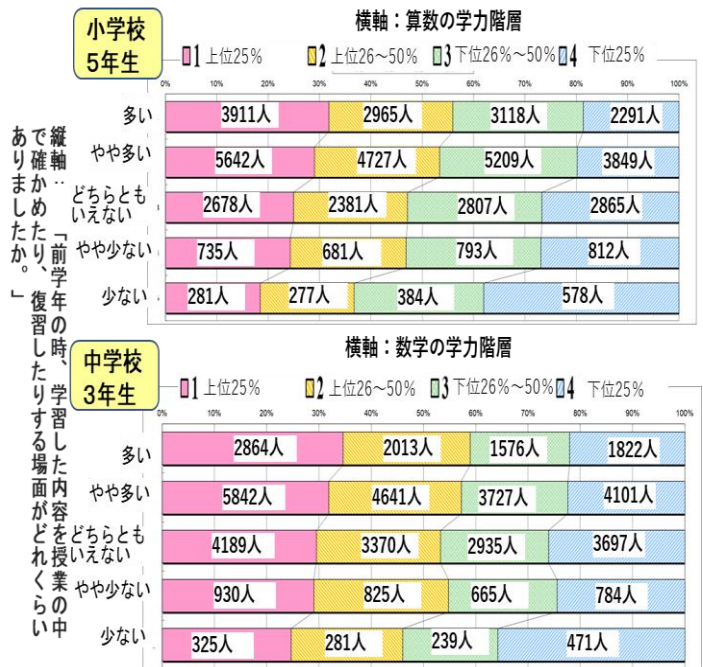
小学校
5年生

横軸：算数の学力階層

1 上位25%　2 上位26～50%　3 下位26%～50%　4 下位25%

0%　10%　20%　30%　40%　50%　60%　70%　80%　90%　100%

| | 1 | 2 | 3 | 4 |
|---|---|---|---|---|
| 多い | 3911人 | 2965人 | 3118人 | 2291人 |
| やや多い | 5642人 | 4727人 | 5209人 | 3849人 |
| どちらともいえない | 2678人 | 2381人 | 2807人 | 2865人 |
| やや少ない | 735人 | 681人 | 793人 | 812人 |
| 少ない | 281人 | 277人 | 384人 | 578人 |

縦軸：「前学年の時、学習した内容を授業の中で確かめたり、復習したりする場面がどれくらいありましたか。」

中学校
3年生

横軸：数学の学力階層

1 上位25%　2 上位26～50%　3 下位26%～50%　4 下位25%

0%　10%　20%　30%　40%　50%　60%　70%　80%　90%　100%

| | 1 | 2 | 3 | 4 |
|---|---|---|---|---|
| 多い | 2864人 | 2013人 | 1576人 | 1822人 |
| やや多い | 5842人 | 4641人 | 3727人 | 4101人 |
| どちらともいえない | 4189人 | 3370人 | 2935人 | 3697人 |
| やや少ない | 930人 | 825人 | 665人 | 784人 |
| 少ない | 325人 | 281人 | 239人 | 471人 |